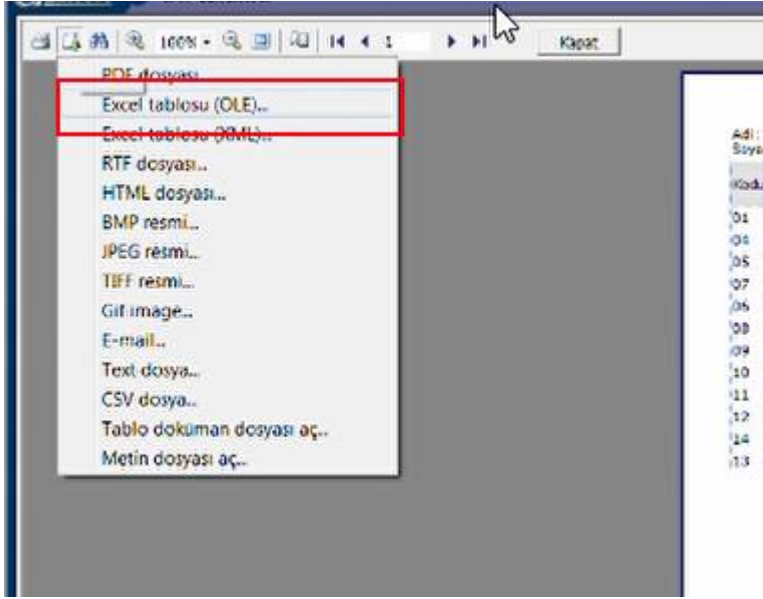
100% 1 Kapat

PDF dosyası

Excel tablosu (OLE)...

Excel tablosu (XML)...

RTF dosyası...

HTML dosyası...

BMP resmi...

JPEG resmi...

TIFF resmi...

Gif image...

E-mail...

Text dosya...

CSV dosya...

Tablo doküman dosyası aç...

Metin dosyası aç...

Adı :
Soya

Kod

01
04
05
07
06
08
09
10
11
12
14
13